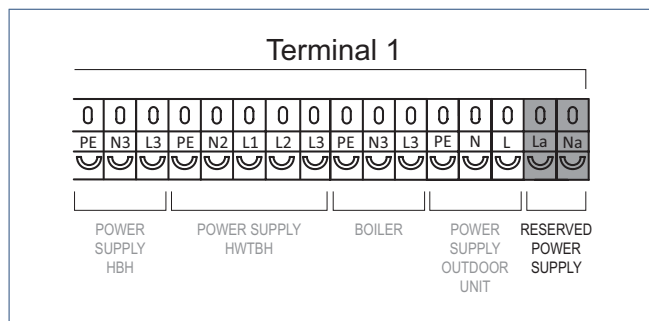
Terminal 1

| 0 | 0 | 0 | 0 | 0 | 0 | 0 | 0 | 0 | 0 | 0 | 0 | 0 | 0 | 0 | 0 |
|---|---|---|---|---|---|---|---|---|---|---|---|---|---|---|---|
| PE | N3 | L3 | PE | N2 | L1 | L2 | L3 | PE | N3 | L3 | PE | N | L | La | Na |

POWER SUPPLY HBH

POWER SUPPLY HWTBH

BOILER

POWER SUPPLY OUTDOOR UNIT

RESERVED POWER SUPPLY